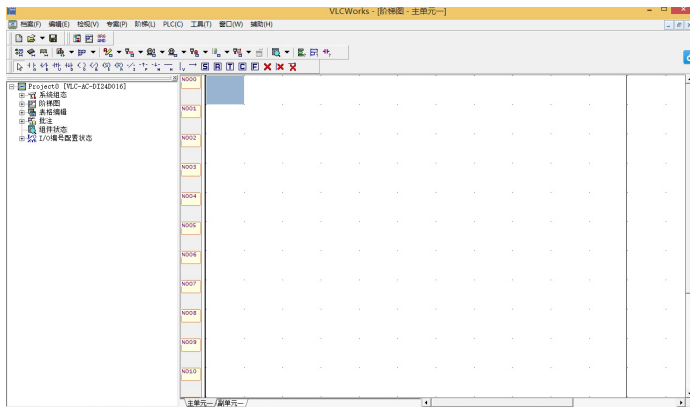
VLCWorks - [阶梯图 - 主单元一]

档案(F) 编辑(E) 检视(V) 专案(P) 阶梯(L) PLC(C) 工具(T) 窗口(W) 辅助(H)

S R T C F

Project0 [VLC-AC-DI24D016]
系统组态
阶梯图
表格编辑
批注
组件状态
I/O模块配置状态

N000
N001
N002
N003
N004
N005
N006
N007
N008
N009
N010

主单元一 副单元一